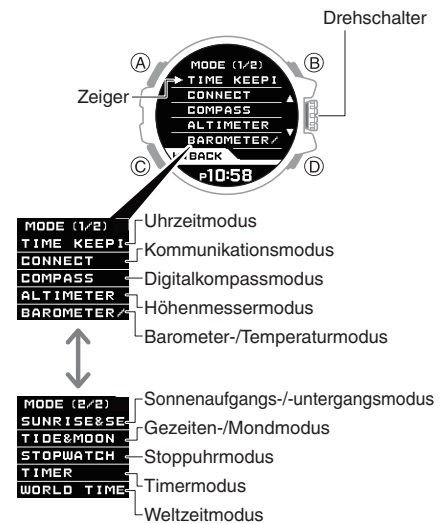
Drehschalter

Ⓐ
Ⓑ
Ⓒ
Ⓓ

Zeiger

MODE (1/2)
TIME KEEPI
CONNECT
COMPASS
ALTIMETER
BAROMETER/
BACK
P10:58

MODE (1/2)
TIME KEEPI
CONNECT
COMPASS
ALTIMETER
BAROMETER/

Uhrzeitmodus
Kommunikationsmodus
Digitalkompassmodus
Höhenmessermodus
Barometer-/Temperaturmodus

MODE (2/2)
SUNRISE&SE
TIDE&MOON
STOPWATCH
TIMER
WORLD TIME

Sonnenaufgangs-/-untergangsmodus
Gezeiten-/Mondmodus
Stoppuhrmodus
Timermodus
Weltzeitmodus